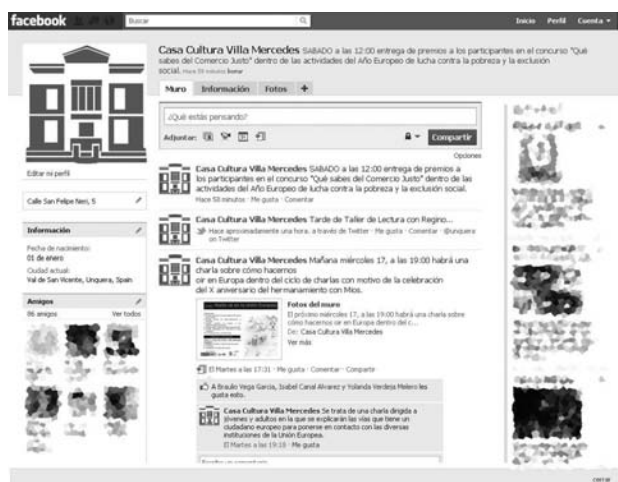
facebook Buscar Inicio Perfil Cuenta

Casa Cultura Villa Mercedes SABADO a las 12:00 entrega de premios a los participantes en el concurso "Qué sabes del Comercio Justo" dentro de las actividades del Año Europeo de lucha contra la pobreza y la exclusión social. Hace 59 minutos Borrar

Muro Información Fotos +

¿Qué estás pensando?

Adjuntar:

Compartir

Opciones

Editar mi perfil

Calle San Felipe Neri, 5

Información

Fecha de nacimiento:
01 de enero

Ciudad actual:
Val de San Vicente, Unquera, Spain

Amigos

86 amigos Ver todos

Casa Cultura Villa Mercedes SABADO a las 12:00 entrega de premios a los participantes en el concurso "Qué sabes del Comercio Justo" dentro de las actividades del Año Europeo de lucha contra la pobreza y la exclusión social.
Hace 59 minutos · Me gusta · Comentar

Casa Cultura Villa Mercedes Tarde de Taller de Lectura con Regino...
Hace aproximadamente una hora. a través de Twitter · Me gusta · Comentar · @unquera on Twitter

Casa Cultura Villa Mercedes Mañana miércoles 17, a las 19:00 habrá una charla sobre cómo hacemos
cir en Europa dentro del ciclo de charlas con motivo de la celebración del X aniversario del hermanamiento con Mios.

Fotos del muro
El próximo miércoles 17, a las 19:00 habrá una charla sobre cómo hacemos cir en Europa dentro del c...
De: Casa Cultura Villa Mercedes
Ver más

El Martes a las 17:31 · Me gusta · Comentar · Compartir

A Braulio Vega Garcia, Isabel Canal Alvarez y Yolanda Verdeja Melero les gusta esto.

Casa Cultura Villa Mercedes Se trata de una charla dirigida a jóvenes y adultos en la que se explicarán las vías que tiene un ciudadano europeo para ponerse en contacto con las diversas instituciones de la Unión Europea.
El Martes a las 19:15 · Me gusta

Escribe un comentario...

CHAT